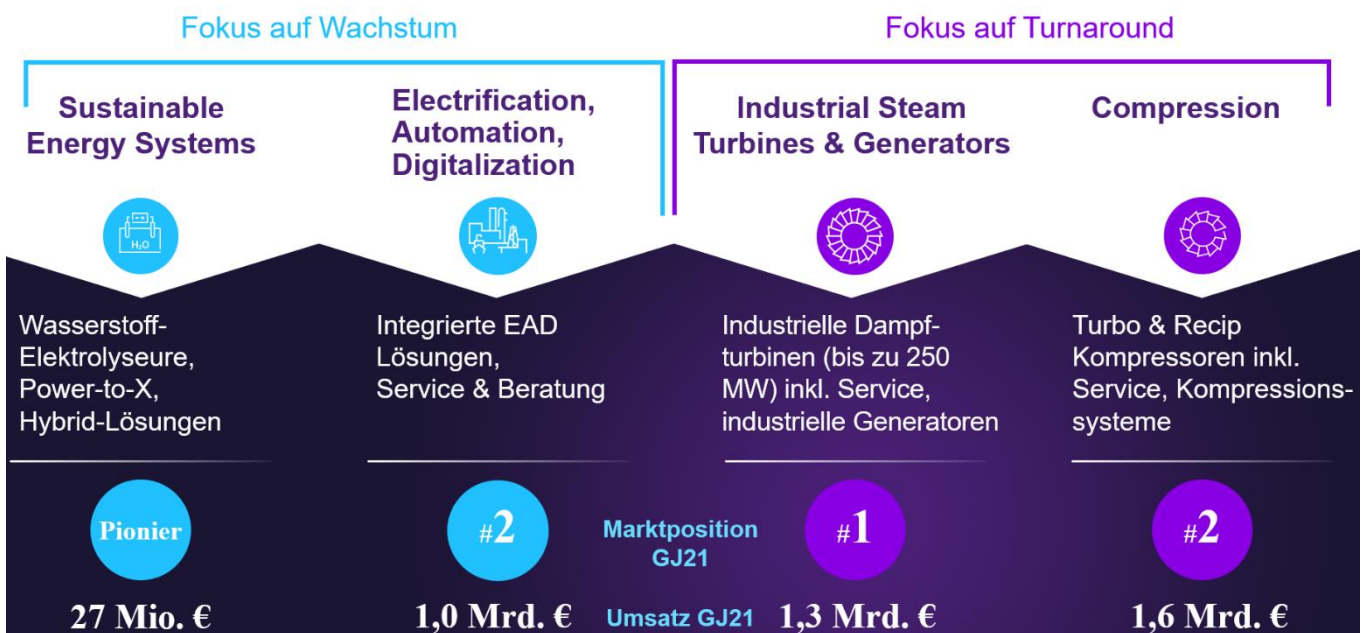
Fokus auf Wachstum

Fokus auf Turnaround

Sustainable Energy Systems

$H_2O$

Wasserstoff-Elektrolyseure, Power-to-X, Hybrid-Lösungen

Pionier

27 Mio. €

Electrification, Automation, Digitalization

Integrierte EAD Lösungen, Service & Beratung

#2

1,0 Mrd. €

Marktposition GJ21

Umsatz GJ21

Industrial Steam Turbines & Generators

Industrielle Dampfturbinen (bis zu 250 MW) inkl. Service, industrielle Generatoren

#1

1,3 Mrd. €

Compression

Turbo & Recip Kompressoren inkl. Service, Kompressionssysteme

#2

1,6 Mrd. €